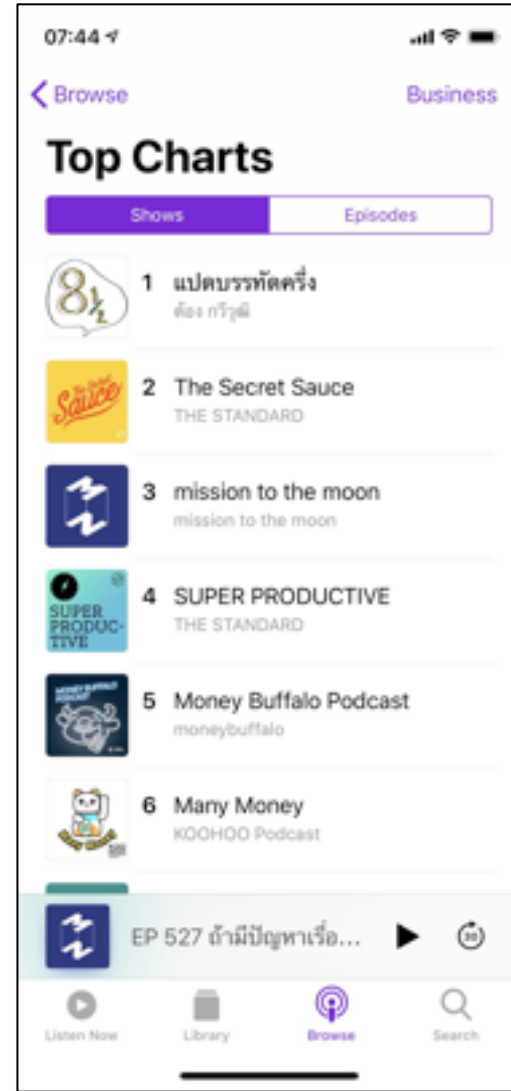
07:44

Browse

Business

Top Charts

Shows

Episodes

$8\frac{1}{2}$

1 แปดบรรทัดครึ่ง

ต้อง กวีวุฒิ

The Secret Sauce

2 The Secret Sauce

THE STANDARD

3 mission to the moon

mission to the moon

SUPER PRODUCTIVE

4 SUPER PRODUCTIVE

THE STANDARD

MONEY BUFFALO PODCAST

5 Money Buffalo Podcast

moneybuffalo

6 Many Money

KOOHOO Podcast

EP 527 ถ้ามีปัญหาเรื่อ...

30

Listen Now

Library

Browse

Search